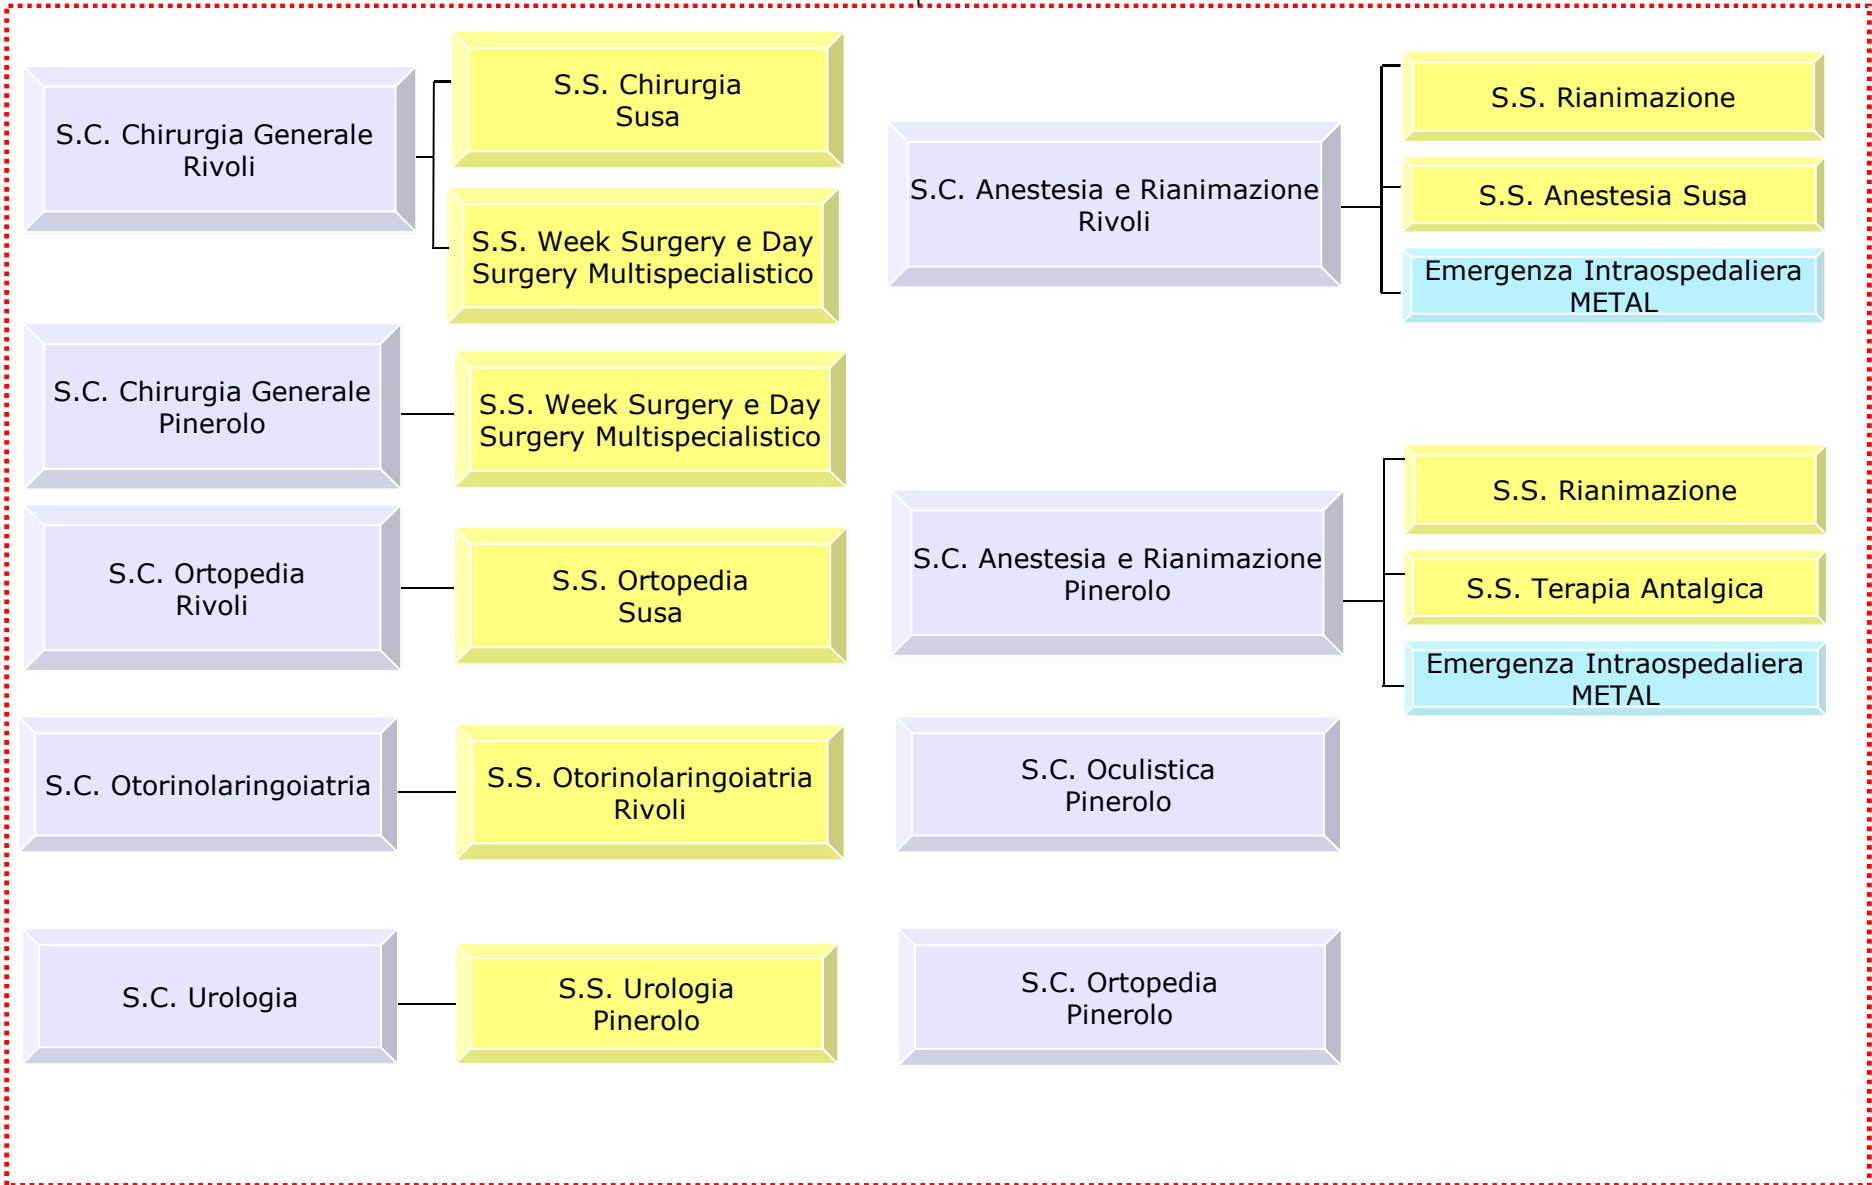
S.C. Chirurgia Generale Rivoli

S.S. Chirurgia Susa

S.S. Week Surgery e Day Surgery Multispecialistico

S.C. Anestesia e Rianimazione Rivoli

S.S. Rianimazione

S.S. Anestesia Susa

Emergenza Intraospedaliera METAL

S.C. Chirurgia Generale Pinerolo

S.S. Week Surgery e Day Surgery Multispecialistico

S.C. Ortopedia Rivoli

S.S. Ortopedia Susa

S.C. Anestesia e Rianimazione Pinerolo

S.S. Rianimazione

S.S. Terapia Antalgica

Emergenza Intraospedaliera METAL

S.C. Otorinolaringoiatria

S.S. Otorinolaringoiatria Rivoli

S.C. Oculistica Pinerolo

S.C. Urologia

S.S. Urologia Pinerolo

S.C. Ortopedia Pinerolo